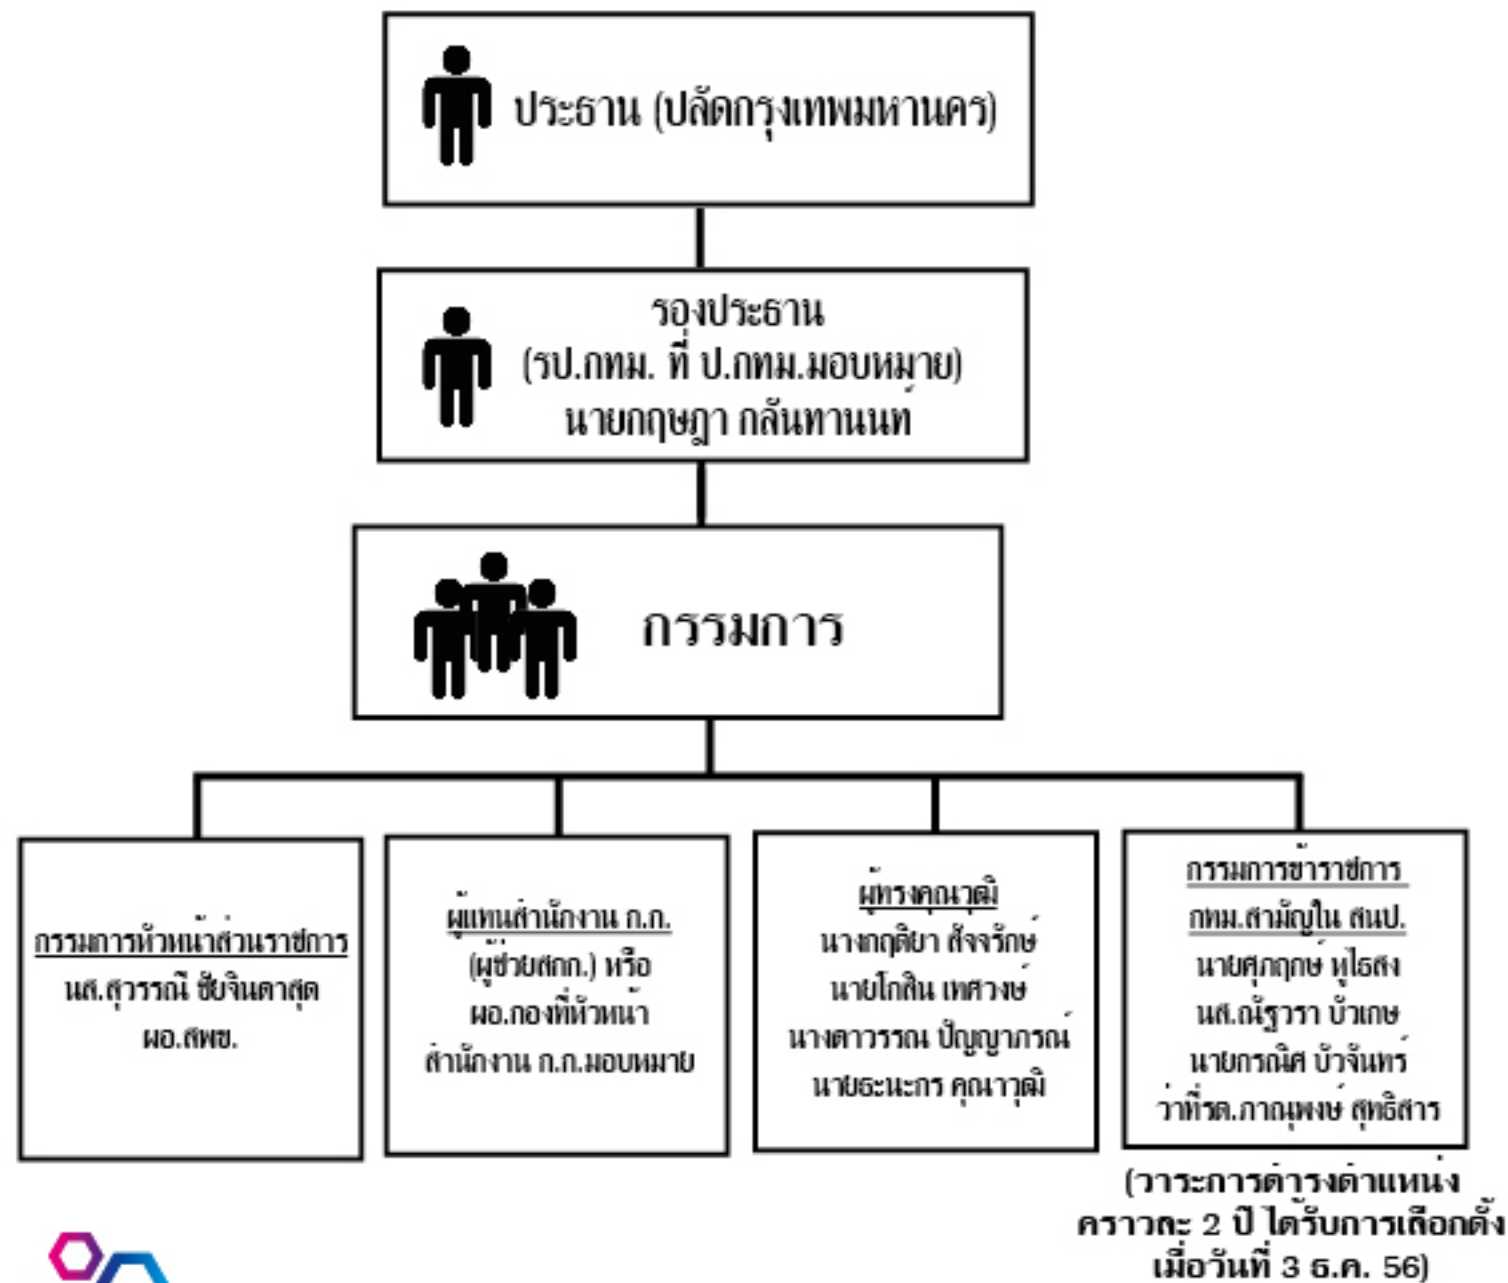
ประธาน (ปลัดกรุงเทพมหานคร)

รองประธาน
(รป.กทม. ที่ ป.กทม.มอบหมาย)
นายกฤษฎา กลั่นทานนท์

กรรมการ

กรรมการหัวหน้าส่วนราชการ
นส.สุวรรณี ชัยจินดาสุด
ผอ.สพข.

ผู้แทนสำนักงาน ก.ก.
(ผู้ช่วยสกก.) หรือ
ผอ.กองที่หัวหน้า
สำนักงาน ก.ก.มอบหมาย

ผู้ทรงคุณวุฒิ
นางกฤติยา สัจจรักษ์
นายโกสินทร์ เทศวงษ์
นางดาวรรณ ปัญญาภรณ์
นายธนะกร คุณาวุฒิ

กรรมการข้าราชการ
กทม.สามัญใน สนป.
นายศุภฤกษ์ หุไธสง
นส.ณัฐารา บัวเกษ
นายกรณิศ บัวจันทร์
ว่าที่รต.ภาณุพงษ์ สุทธิสาร

(วาระการดำรงตำแหน่ง
คราวละ 2 ปี ได้รับการเลือกตั้ง
เมื่อวันที่ 3 ธ.ค. 56)